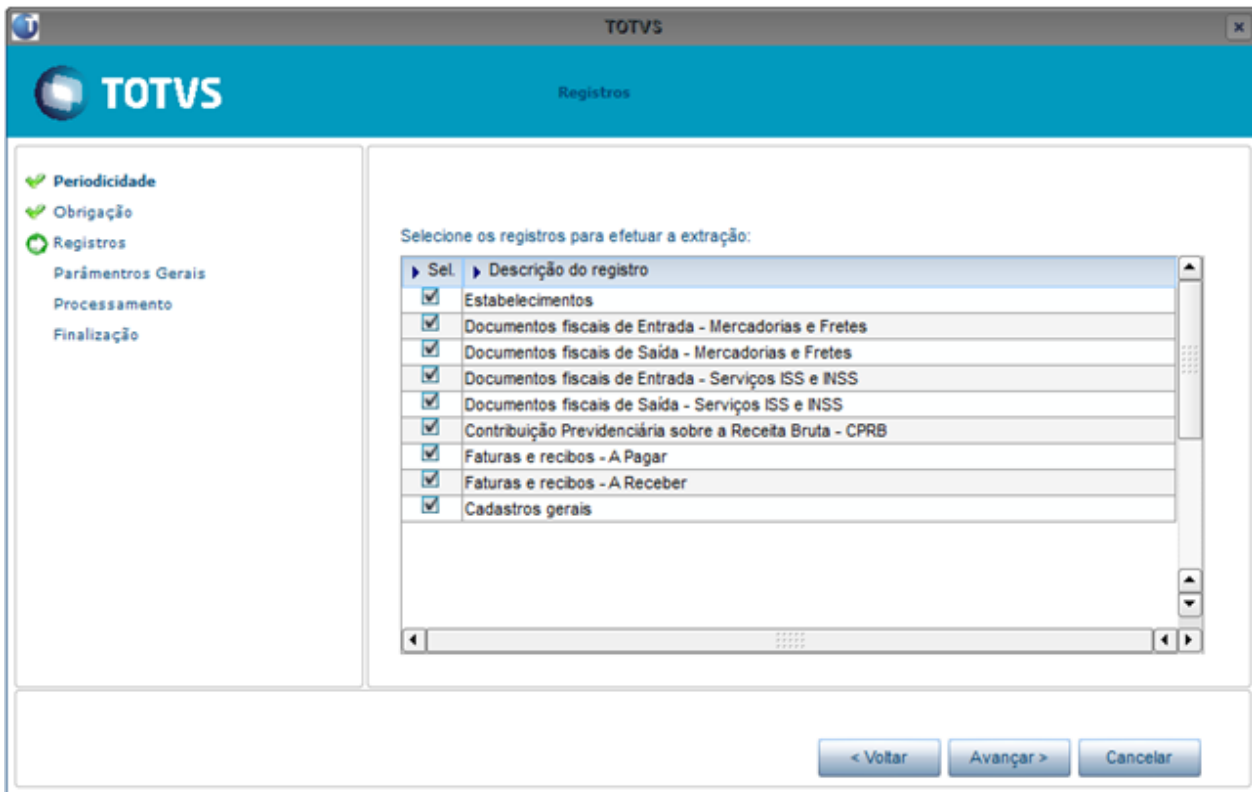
TOTVS

TOTVS

Registros

Periodicidade
Obrigação
Registros
Parâmentros Gerais
Processamento
Finalização

Selecione os registros para efetuar a extração:

| Sel. | Descrição do registro |
|---|---|
| ☑ | Estabelecimentos |
| ☑ | Documentos fiscais de Entrada - Mercadorias e Fretes |
| ☑ | Documentos fiscais de Saída - Mercadorias e Fretes |
| ☑ | Documentos fiscais de Entrada - Serviços ISS e INSS |
| ☑ | Documentos fiscais de Saída - Serviços ISS e INSS |
| ☑ | Contribuição Previdenciária sobre a Receita Bruta - CPRB |
| ☑ | Faturas e recibos - A Pagar |
| ☑ | Faturas e recibos - A Receber |
| ☑ | Cadastros gerais |

< Voltar
Avançar >
Cancelar